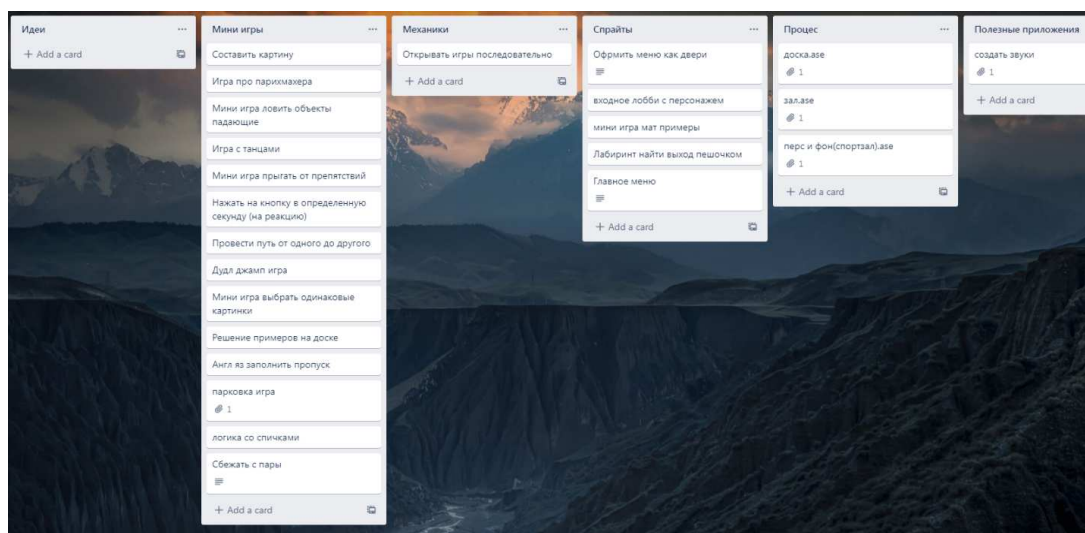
Идеи ...
+ Add a card

Мини игры ...
Составить картину
Игра про парихмахера
Мини игра ловить объекты падающие
Игра с танцами
Мини игра прыгать от препятствий
Нажать на кнопку в определенную секунду (на реакцию)
Провести путь от одного до другого
Дудл джамп игра
Мини игра выбрать одинаковые картинки
Решение примеров на доске
Англ яз заполнить пропуск
парковка игра
1
логика со спичками
Сбежать с пары
+ Add a card

Механики ...
Открывать игры последовательно
+ Add a card

Спрайты ...
Офрмить меню как двери
входное лобби с персонажем
мини игра мат примеры
Лабиринт найти выход пешочком
Главное меню
+ Add a card

Процес ...
доска.ase
1
зал.ase
1
перс и фон(спортзал).ase
1
+ Add a card

Полезные приложения
создать звуки
1
+ Add a card